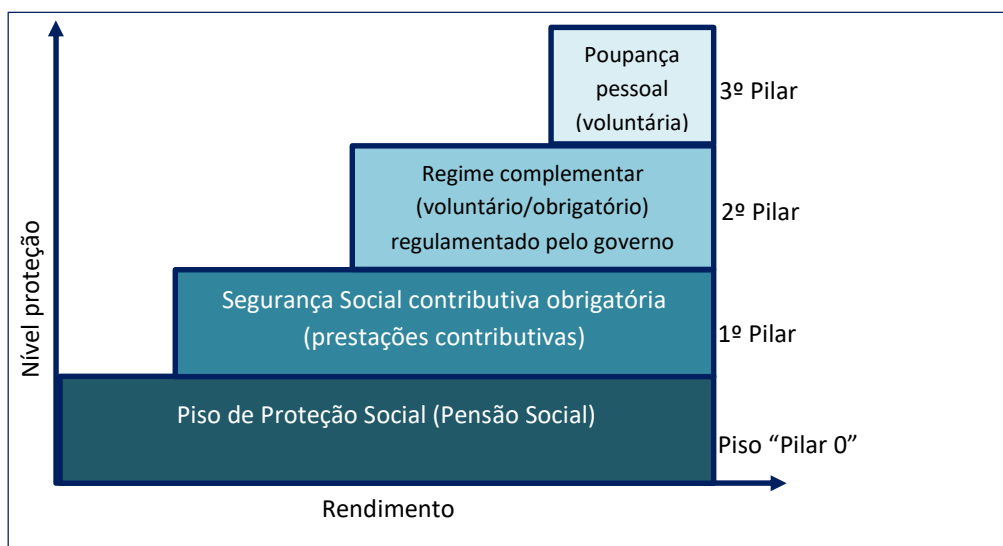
Nível proteção

Poupança pessoal (voluntária)

3º Pilar

Regime complementar (voluntário/obrigatório) regulamentado pelo governo

2º Pilar

Segurança Social contributiva obrigatória (prestações contributivas)

1º Pilar

Piso de Proteção Social (Pensão Social)

Piso “Pilar 0”

Rendimento